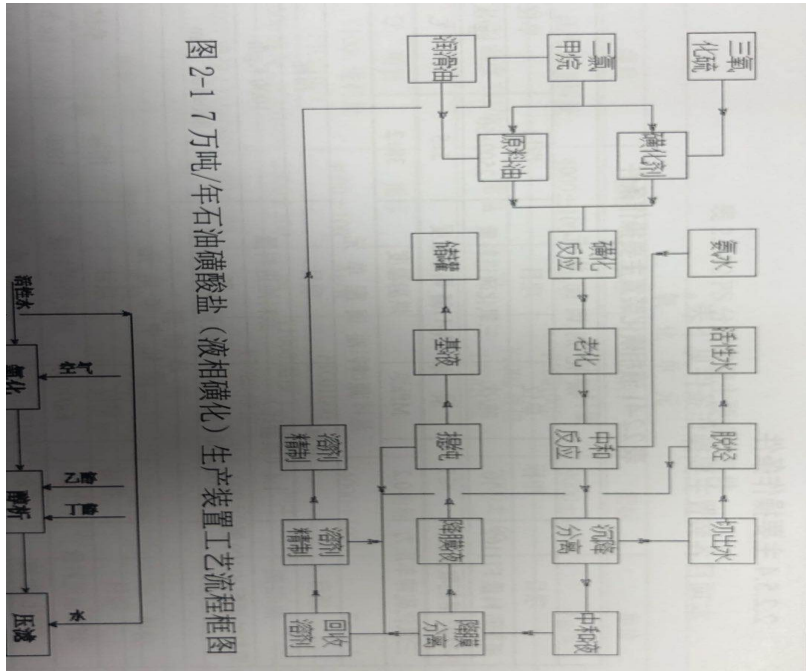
三氧化硫

二氯甲烷

润滑油

磺化剂

原料油

氨水

磺化反应

储罐

活性水

老化

基液

脱渣

中和反应

蒸发

溶剂精制

切出水

沉降分离

除渣液

溶剂精制

中和液

残渣分离

回收溶剂

图 2-1 7万吨/年石油磺酸盐（液相磺化）生产装置工艺流程框图

空气

新鲜水

氧化

乙醇

丁醇

萃析

水

压滤